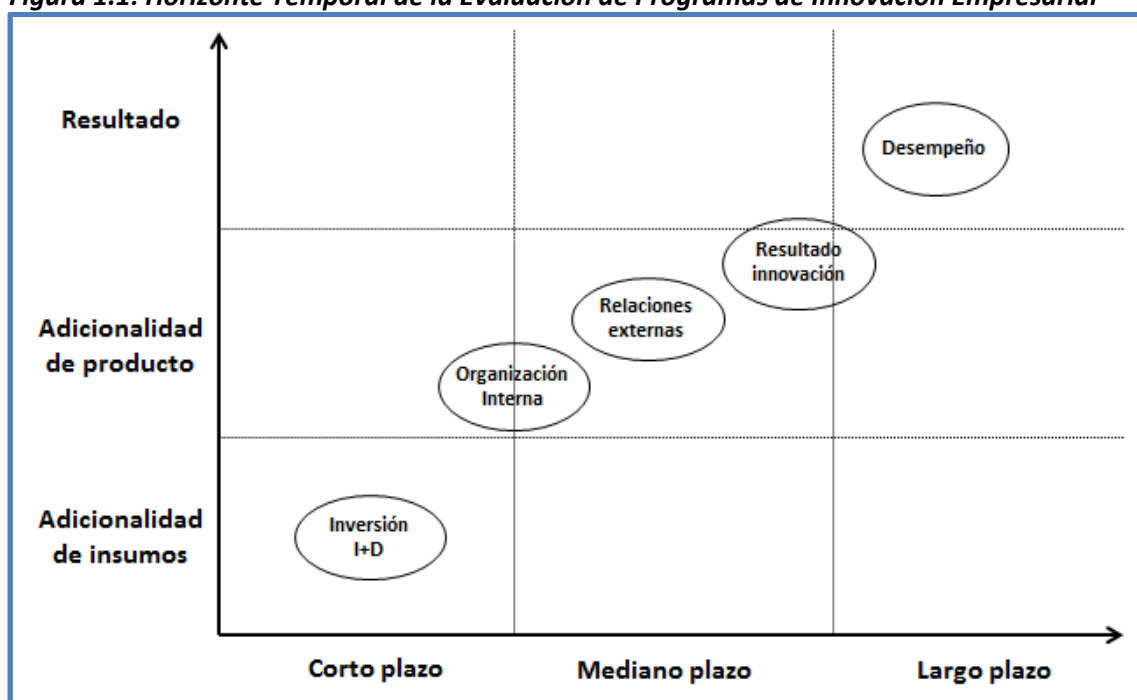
Figura 1.1: Horizonte Temporal de la Evaluación de Programas de Innovación Empresarial

Resultado

Adicionalidad de producto

Adicionalidad de insumos

Desempeño

Resultado innovación

Relaciones externas

Organización Interna

Inversión I+D

Corto plazo

Mediano plazo

Largo plazo